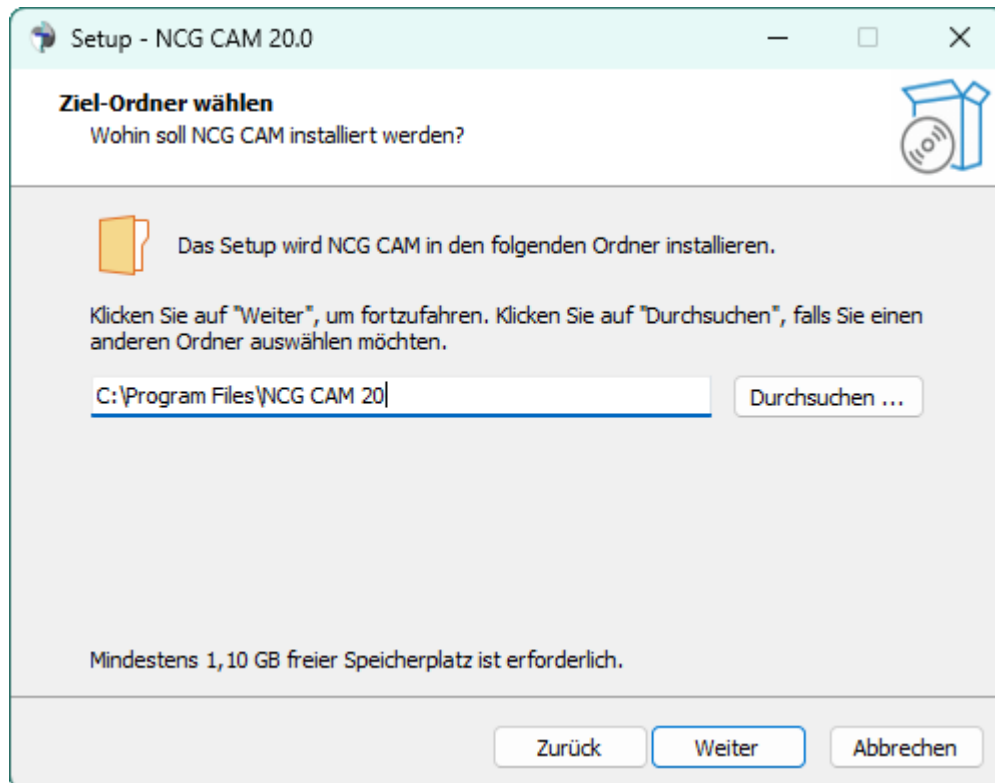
Setup - NCG CAM 20.0

Ziel-Ordner wählen
Wohin soll NCG CAM installiert werden?

Das Setup wird NCG CAM in den folgenden Ordner installieren.

Klicken Sie auf "Weiter", um fortzufahren. Klicken Sie auf "Durchsuchen", falls Sie einen anderen Ordner auswählen möchten.

C:\Program Files\NCG CAM 20

Durchsuchen ...

Mindestens 1,10 GB freier Speicherplatz ist erforderlich.

Zurück

Weiter

Abbrechen